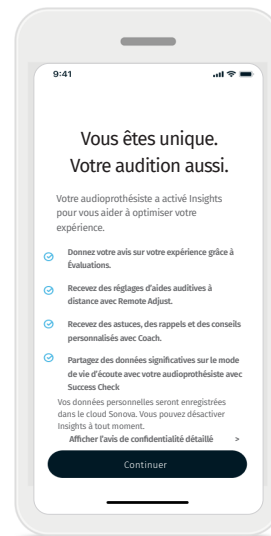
9:41

Vous êtes unique. Votre audition aussi.

Votre audioprothésiste a activé Insights pour vous aider à optimiser votre expérience.

Donnez votre avis sur votre expérience grâce à Évaluations.

Recevez des réglages d'aides auditives à distance avec Remote Adjust.

Recevez des astuces, des rappels et des conseils personnalisés avec Coach.

Partagez des données significatives sur le mode de vie d'écoute avec votre audioprothésiste avec Success Check

Vos données personnelles seront enregistrées dans le cloud Sonova. Vous pouvez désactiver Insights à tout moment.

Afficher l'avis de confidentialité détaillé >

Continuer